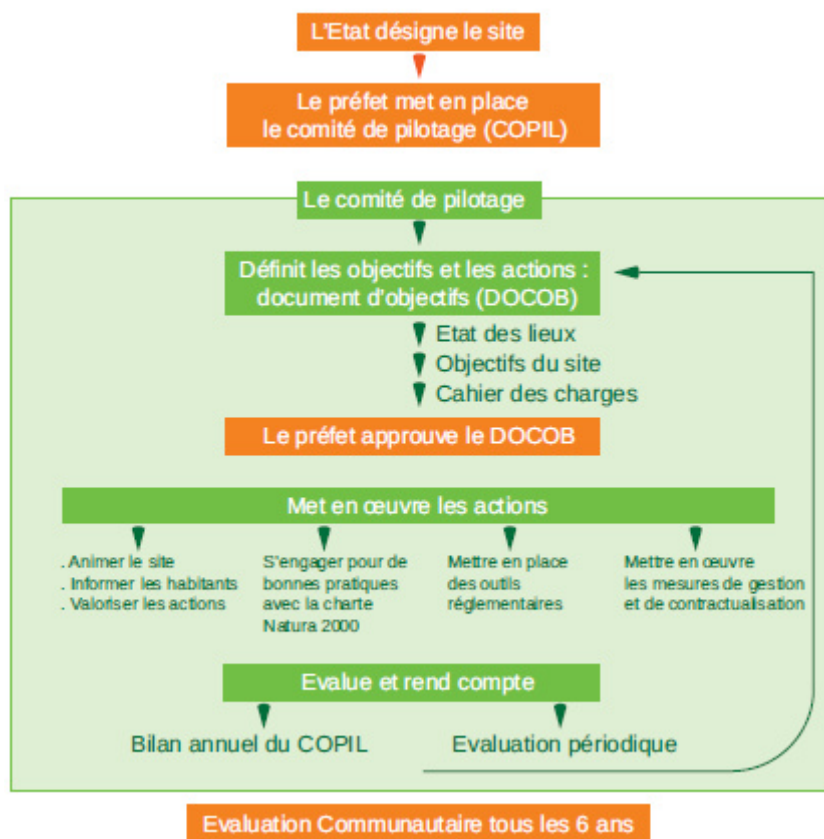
L'Etat désigne le site

Le préfet met en place le comité de pilotage (COPIL)

Le comité de pilotage

Définit les objectifs et les actions : document d'objectifs (DOCOB)

Etat des lieux
Objectifs du site
Cahier des charges

Le préfet approuve le DOCOB

Met en œuvre les actions

. Animer le site
. Informer les habitants
. Valoriser les actions

S'engager pour de bonnes pratiques avec la charte Natura 2000

Mettre en place des outils réglementaires

Mettre en œuvre les mesures de gestion et de contractualisation

Evalue et rend compte

Bilan annuel du COPIL

Evaluation périodique

Evaluation Communautaire tous les 6 ans